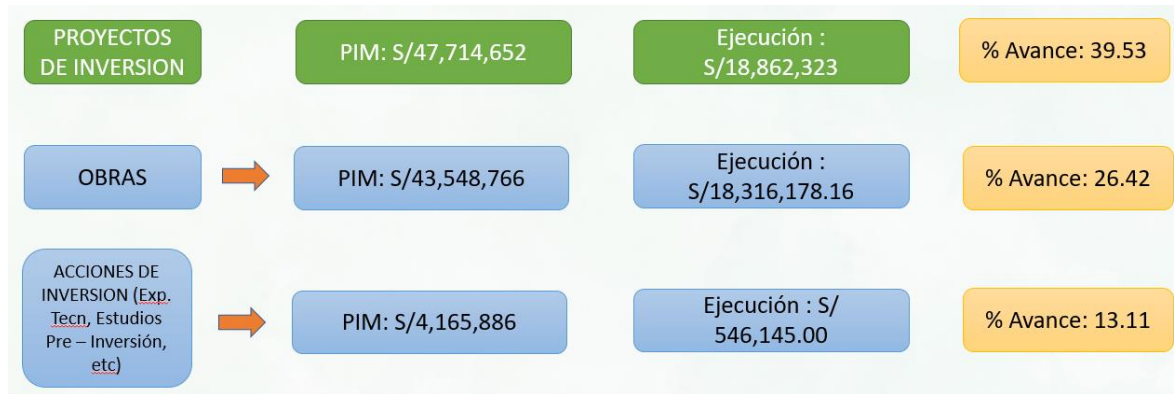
PROYECTOS DE INVERSION

PIM: S/47,714,652

Ejecución : S/18,862,323

% Avance: 39.53

OBRAS

PIM: S/43,548,766

Ejecución : S/18,316,178.16

% Avance: 26.42

ACCIONES DE INVERSION (Exp. Tecn, Estudios Pre – Inversión, etc)

PIM: S/4,165,886

Ejecución : S/ 546,145.00

% Avance: 13.11